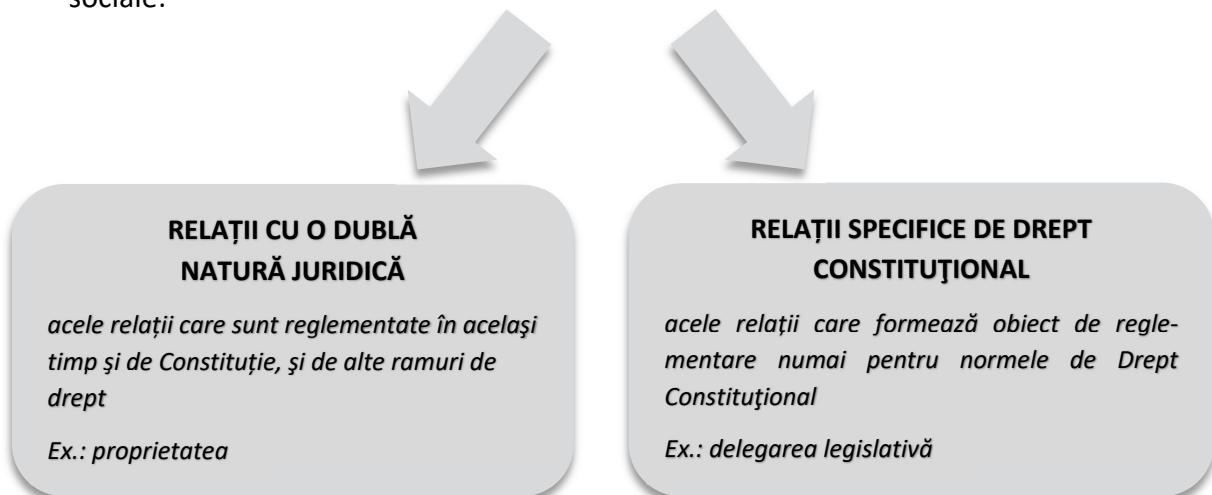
sociale?

RELAȚII CU O DUBLĂ NATURĂ JURIDICĂ

acele relații care sunt reglementate în același timp şi de Constituție, şi de alte ramuri de drept

Ex.: proprietatea

RELAȚII SPECIFICE DE DREPT CONSTITUŢIONAL

acele relații care formează obiect de reglementare numai pentru normele de Drept Constituţional

Ex.: delegarea legislativă